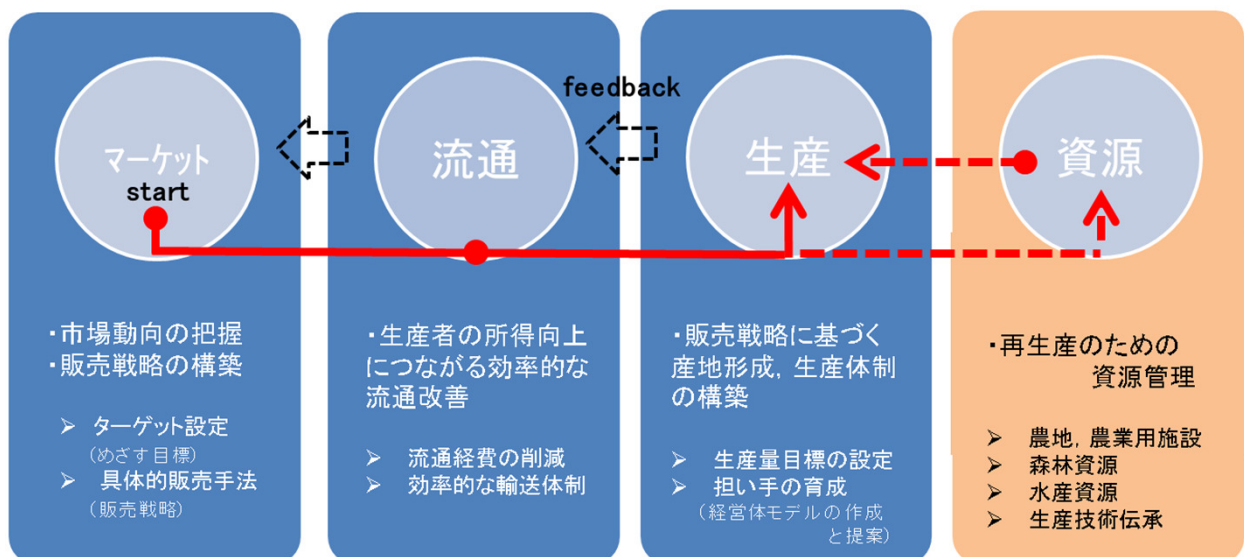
マーケット
start

流通

feedback

生産

資源

・市場動向の把握
・販売戦略の構築

➢ ターゲット設定
（めざす目標）
➢ 具体的販売手法
（販売戦略）

・生産者の所得向上につながる効率的な流通改善

➢ 流通経費の削減
➢ 効率的な輸送体制

・販売戦略に基づく産地形成，生産体制の構築

➢ 生産量目標の設定
➢ 担い手の育成
（経営体モデルの作成と提案）

・再生産のための資源管理

➢ 農地，農業用施設
➢ 森林資源
➢ 水産資源
➢ 生産技術伝承